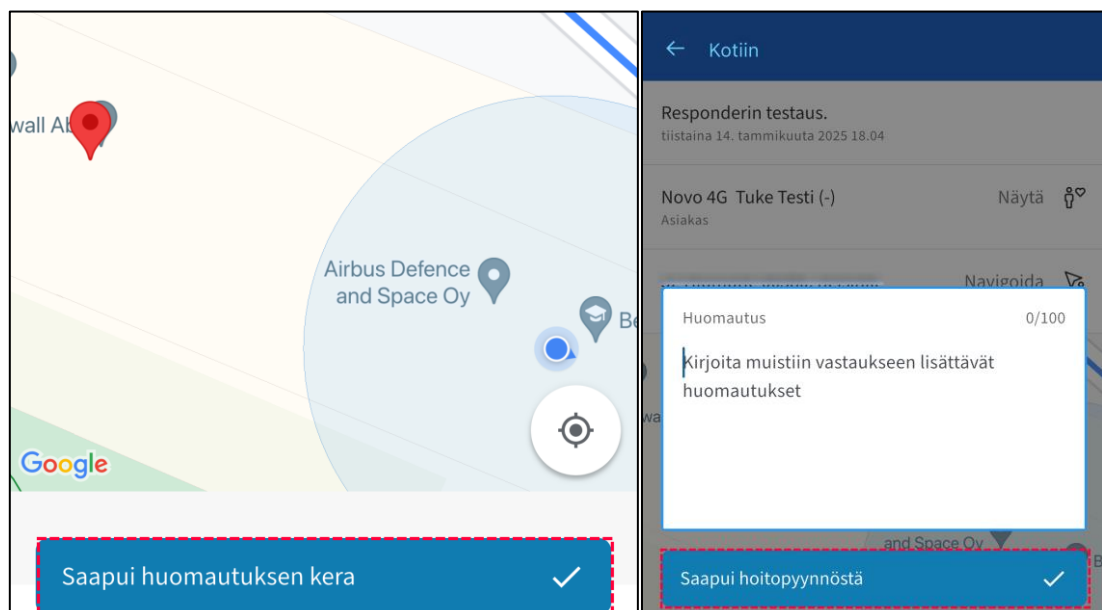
wall Ab

Airbus Defence and Space Oy

Be

Google

Saapui huomautuksen kera

Kotiin

Responderin testaus.
tiistaina 14. tammikuuta 2025 18.04

Novo 4G Tuke Testi (-)
Asiakas

Näytä

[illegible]

Navigoida

Huomautus

0/100

Kirjoita muistiin vastaukseen lisättävät huomautukset

wa

and Space Oy

B

Saapui hoitopyynnöstä